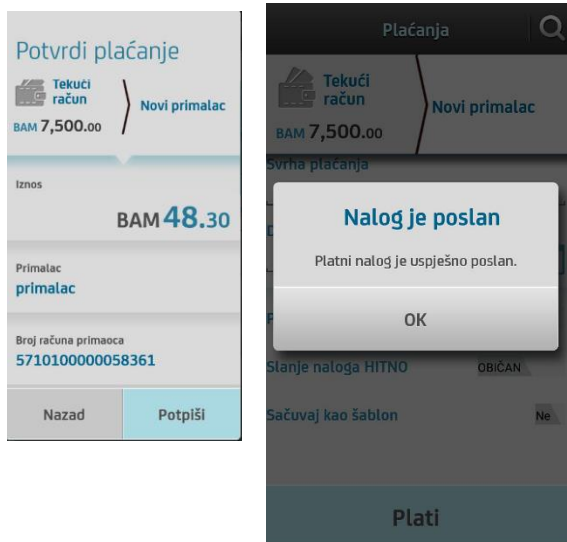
Potvrdi plaćanje

Tekući račun
BAM 7,500.00

Novi primalac

Iznos
BAM 48.30

Primalac
primalac

Broj računa primaoca
5710100000058361

Nazad

Potpiši

Plaćanja

Tekući račun
BAM 7,500.00

Novi primalac

Svrha plaćanja

Nalog je poslan

Platni nalog je uspješno poslan.

OK

Slanje naloga HITNO
OBIČAN

Sačuvaj kao šablon
Ne

Plati